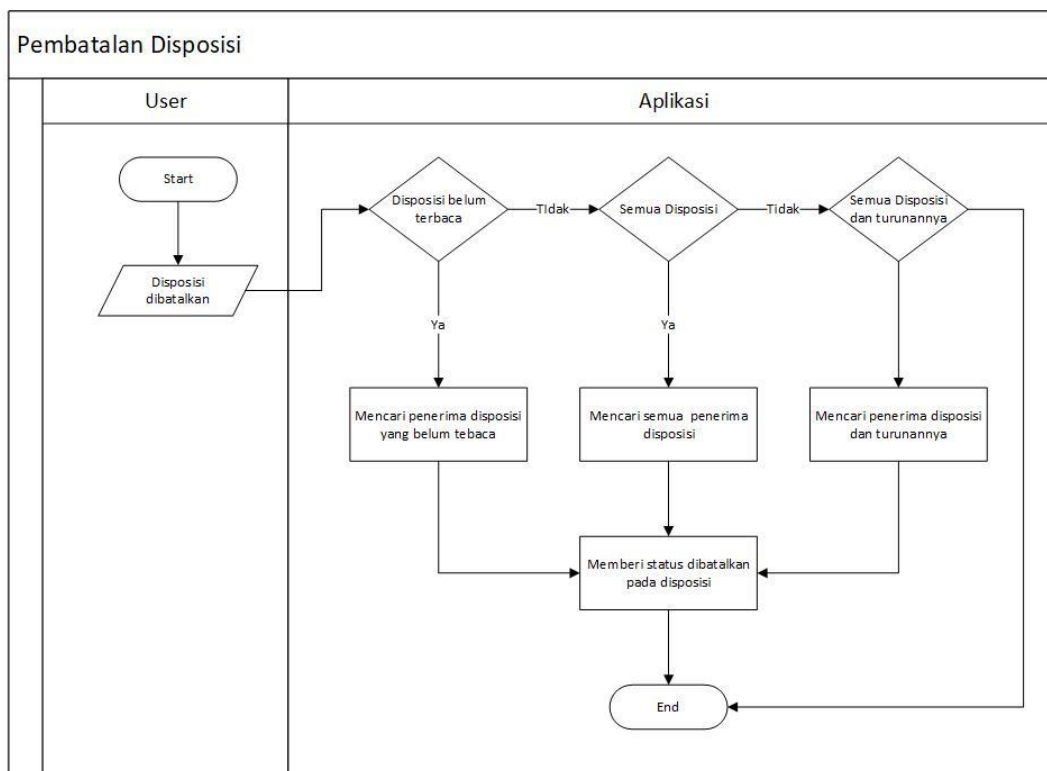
Pembatalan Disposisi

User

Aplikasi

Start

Disposisi dibatalkan

Disposisi belum terbaca

TIdak

Semua Disposisi

Tidak

Semua Disposisi dan turunannya

Ya

Ya

Mencari penerima disposisi yang belum tebaca

Mencari semua penerima disposisi

Mencari penerima disposisi dan turunannya

Memberi status dibatalkan pada disposisi

End